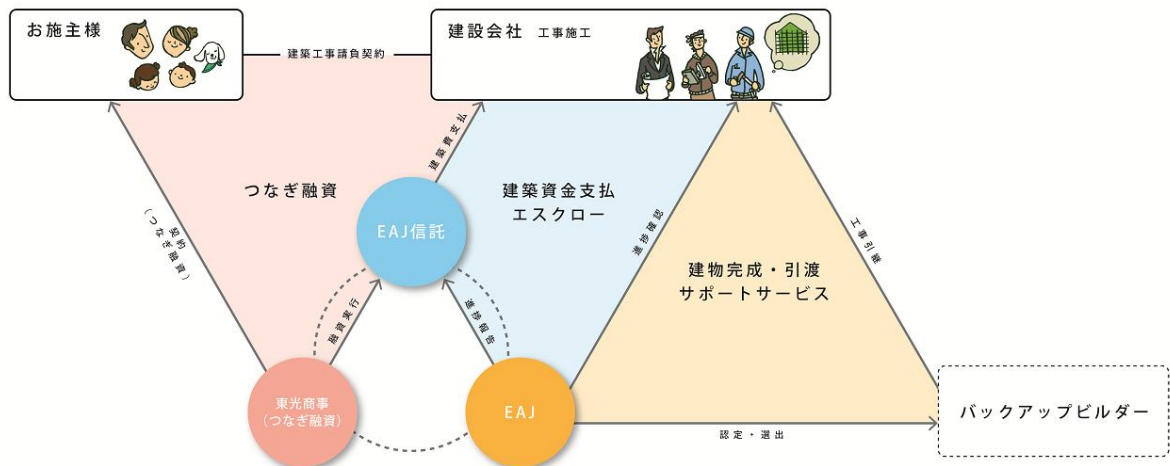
お施主様

建築工事請負契約

建設会社　工事施工

建築費支払

つなぎ融資

建築資金支払
エスクロー

契約
（つなぎ融資）

EAJ信託

進捗確認

工事引継

建物完成・引渡
サポートサービス

融資実行

進捗報告

東光商事
（つなぎ融資）

EAJ

認定・選出

バックアップビルダー